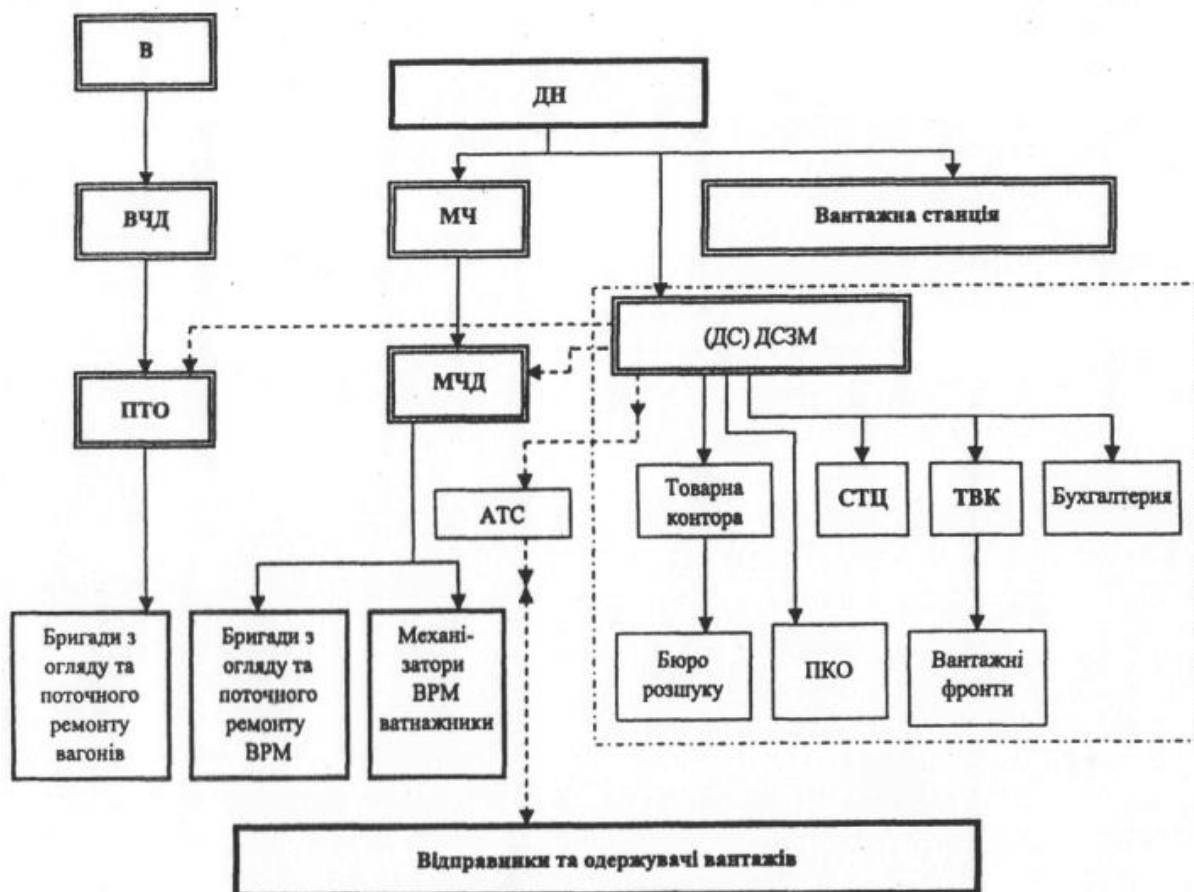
В

ДН

ВЧД

МЧ

Вантажна станція

(ДС) ДСЗМ

ПТО

МЧД

АТС

Товарна контора

СТЦ

ТВК

Бухгалтерия

Бригади з огляду та поточного ремонту вагонів

Бригади з огляду та поточного ремонту ВРМ

Механізатори ВРМ ватнажники

Бюро розшуку

ПКО

Вантажні фронти

Відправники та одержувачі вантажів